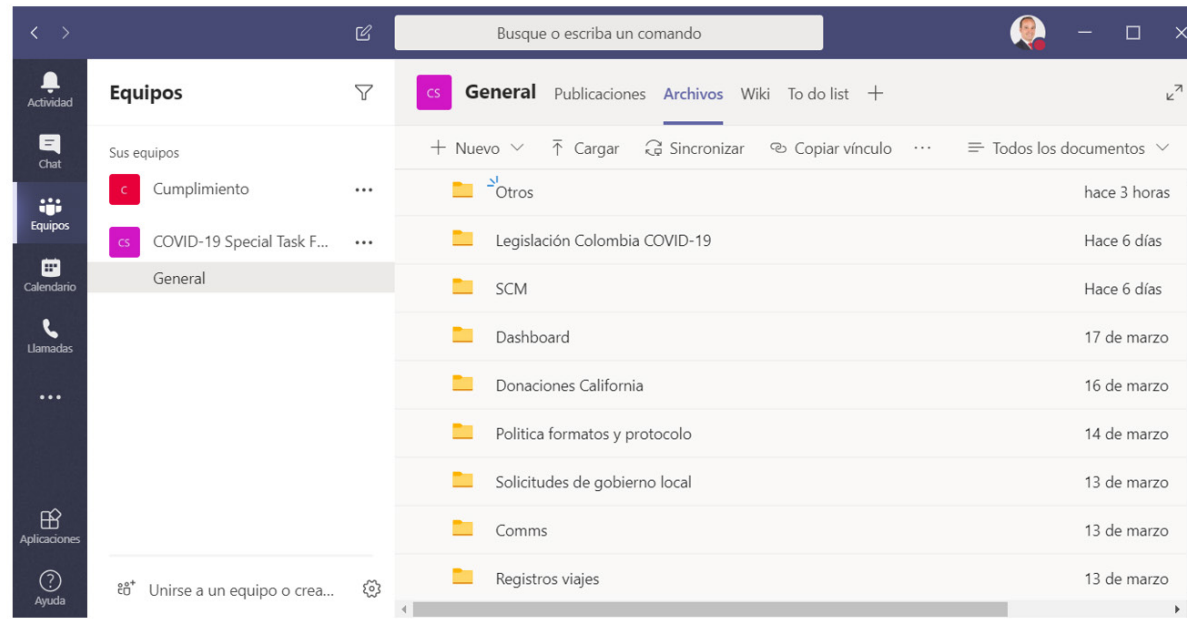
Busque o escriba un comando

Actividad
Chat
Equipos
Calendario
Llamadas
...
Aplicaciones
Ayuda

Equipos

Sus equipos

C Cumplimiento ...

CS COVID-19 Special Task F... ...

General

Unirse a un equipo o crea...

CS General Publicaciones Archivos Wiki To do list +

+ Nuevo Cargar Sincronizar Copiar vínculo ... Todos los documentos

| | |
|---|---|
| Otros | hace 3 horas |
| Legislación Colombia COVID-19 | Hace 6 días |
| SCM | Hace 6 días |
| Dashboard | 17 de marzo |
| Donaciones California | 16 de marzo |
| Politica formatos y protocolo | 14 de marzo |
| Solicitudes de gobierno local | 13 de marzo |
| Comms | 13 de marzo |
| Registros viajes | 13 de marzo |